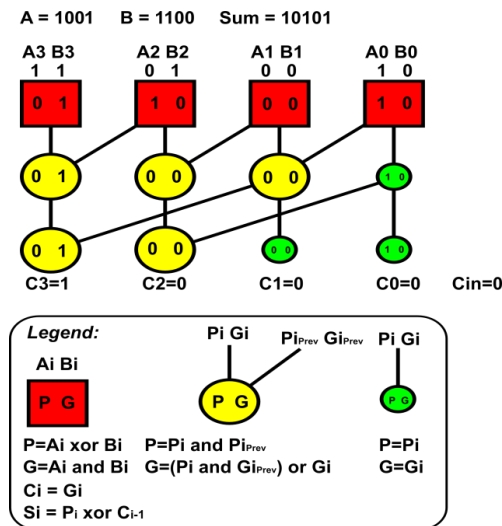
A = 1001 B = 1100 Sum = 10101

A3 B3
1 1

A2 B2
0 1

A1 B1
0 0

A0 B0
1 0

0 1

1 0

0 0

1 0

0 1

0 0

0 0

1 0

0 1

0 0

0 0

1 0

C3=1

C2=0

C1=0

C0=0

Cin=0

Legend:

Ai Bi

P G

Pi Gi

Pi$_{Prev}$ Gi$_{Prev}$

P G

Pi Gi

P G

P=Ai xor Bi
G=Ai and Bi
Ci = Gi
Si = P$_{i}$ xor C$_{i-1}$

P=Pi and Pi$_{Prev}$
G=(Pi and Gi$_{Prev}$) or Gi

P=Pi
G=Gi